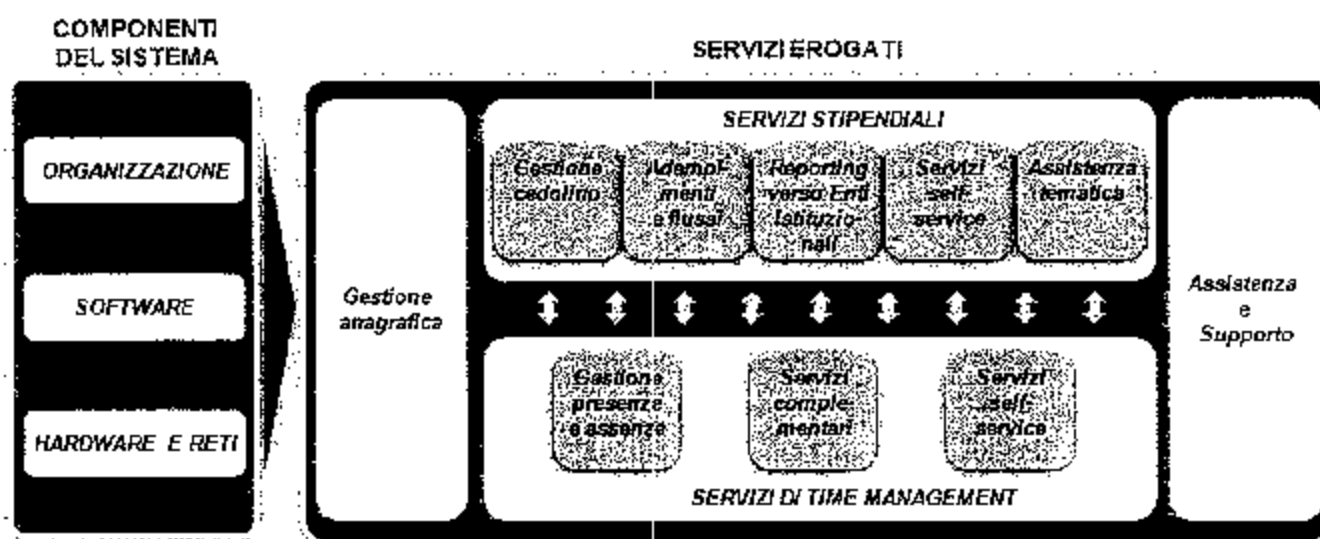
COMPONENTI DEL SISTEMA

ORGANIZZAZIONE

SOFTWARE

HARDWARE E RETI

SERVIZI EROGATI

Gestione anagrafica

SERVIZI STIPENDIALI

Gestione cedolino

Adempimenti e flussi

Reporting verso Enti Istituzionali

Servizi self service

Assistenza tematica

Gestione presenze e assenze

Servizi complementari

Servizi self service

SERVIZI DI TIME MANAGEMENT

Assistenza e Supporto